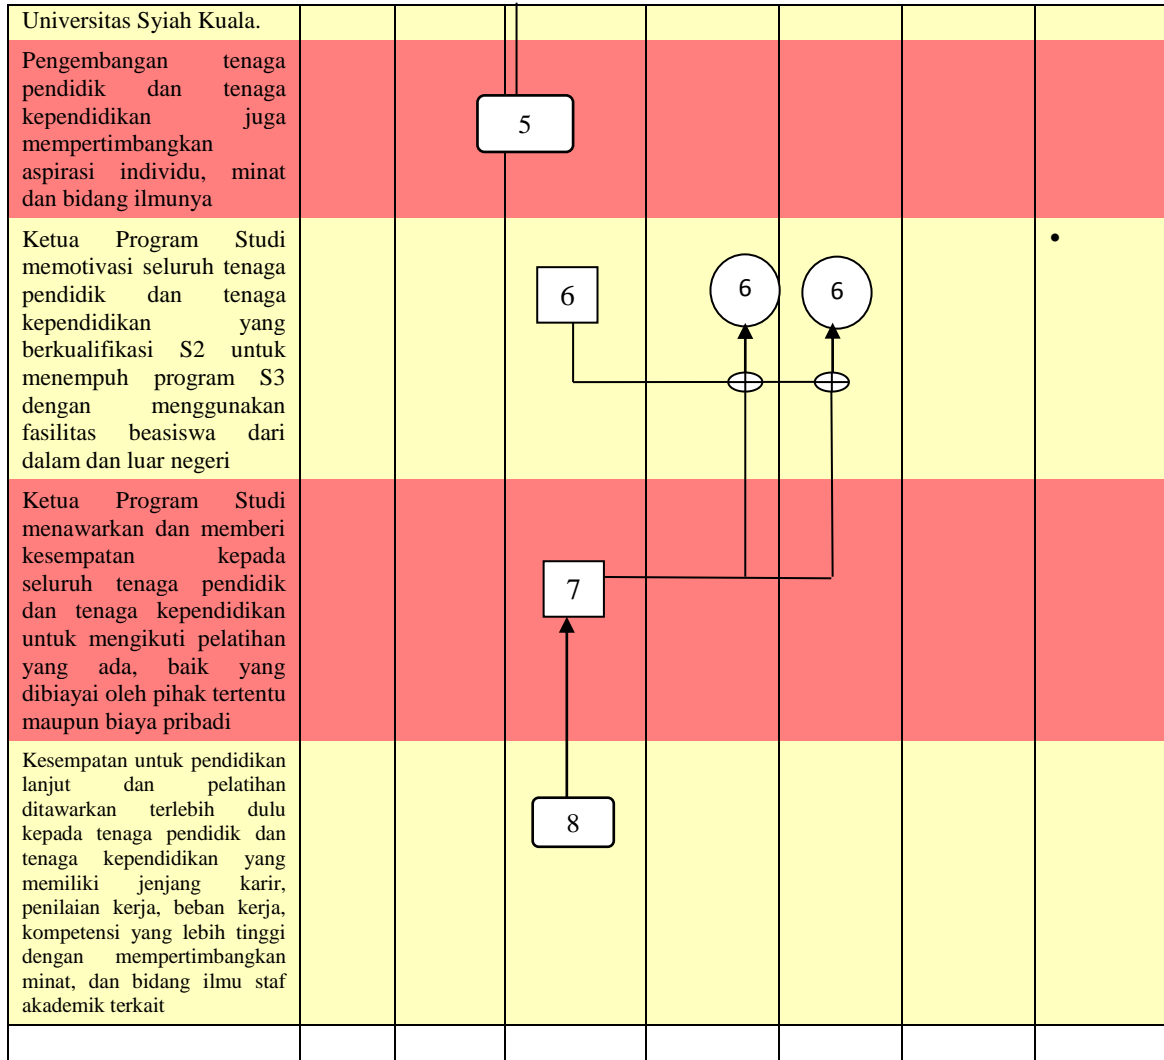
| | | | | | | |
|---|---|---|---|---|---|---|
| Universitas Syiah Kuala. | | | | | | |
| Pengembangan tenaga pendidik dan tenaga kependidikan juga mempertimbangkan aspirasi individu, minat dan bidang ilmunya | | 5 | | | | |
| Ketua Program Studi memotivasi seluruh tenaga pendidik dan tenaga kependidikan yang berkualifikasi S2 untuk menempuh program S3 dengan menggunakan fasilitas beasiswa dari dalam dan luar negeri | | 6 | 6 | 6 | | • |
| Ketua Program Studi menawarkan dan memberi kesempatan kepada seluruh tenaga pendidik dan tenaga kependidikan untuk mengikuti pelatihan yang ada, baik yang dibiayai oleh pihak tertentu maupun biaya pribadi | | 7 | | | | |
| Kesempatan untuk pendidikan lanjut dan pelatihan ditawarkan terlebih dulu kepada tenaga pendidik dan tenaga kependidikan yang memiliki jenjang karir, penilaian kerja, beban kerja, kompetensi yang lebih tinggi dengan mempertimbangkan minat, dan bidang ilmu staf akademik terkait | | 8 | | | | |
| | | | | | | |